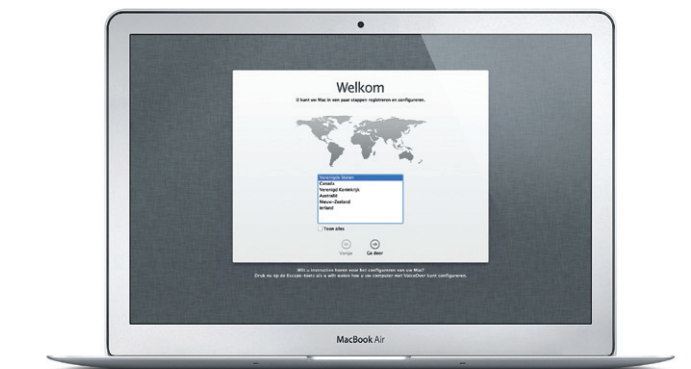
Welkom

U kunt uw Mac in een paar stappen registreren en configureren.

Verenigde Staten
Canada
Verenigd Koninkrijk
Australië
Nieuw-Zeeland
Ierland

Toon alles

Vorige
Ga door

Wilt u instructies horen voor het configureren van uw Mac?
Druk nu op de Escape-toets als u wilt weten hoe u uw computer met VoiceOver kunt configureren.

MacBook Air